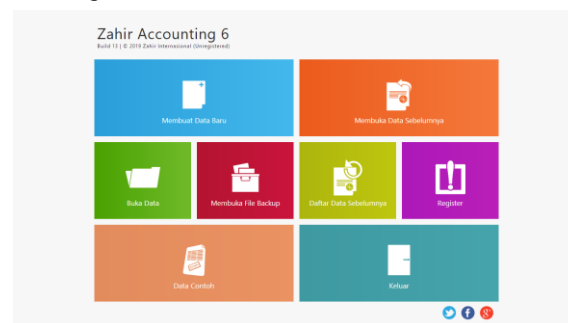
Zahir Accounting 6
Build 13 | © 2019 Zahir Internasional (Unregistered)

Membuat Data Baru

Membuka Data Sebelumnya

Buka Data

Membuka File Backup

Daftar Data Sebelumnya

Register

Data Contoh

Keluar